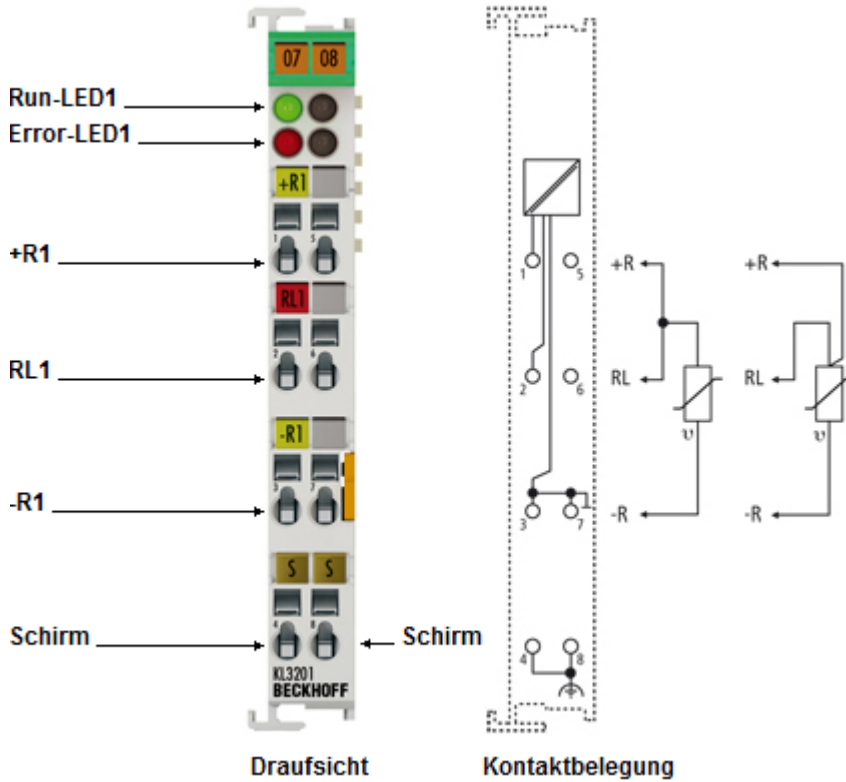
07 08

Run-LED1

Error-LED1

+R1

+R1

1 5

RL1

RL1

2 6

-R1

-R1

3 7

S S

Schirm

Schirm

4 8

KL3201
BECKHOFF

1 5 +R

2 6 RL

3 7 -R

4 8

+R

RL

-R

$\upsilon$

$\upsilon$

Draufsicht

Kontaktbelegung